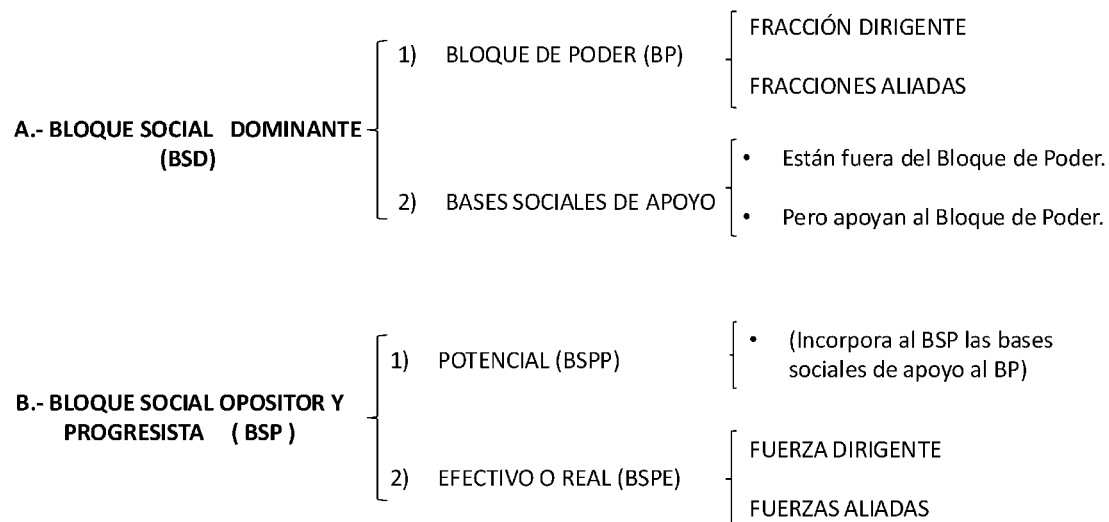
A.- BLOQUE SOCIAL DOMINANTE (BSD)

1) BLOQUE DE PODER (BP)

FRACCIÓN DIRIGENTE

FRACCIONES ALIADAS

2) BASES SOCIALES DE APOYO

• Están fuera del Bloque de Poder.

• Pero apoyan al Bloque de Poder.

B.- BLOQUE SOCIAL OPOSITOR Y PROGRESISTA ( BSP )

1) POTENCIAL (BSPP)

• (Incorpora al BSP las bases sociales de apoyo al BP)

2) EFECTIVO O REAL (BSPE)

FUERZA DIRIGENTE

FUERZAS ALIADAS